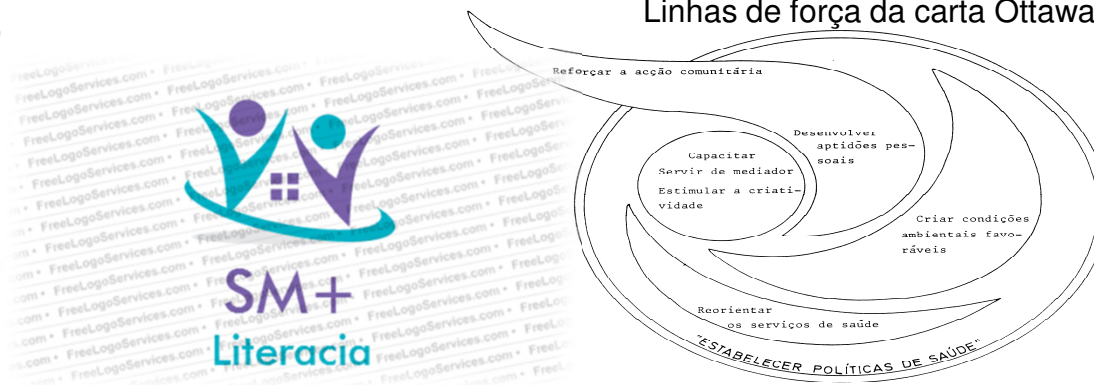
Linhas de força da carta Ottawa

FreeLogoServices.com

SM+
Literacia

Reforçar a acção comunitária

Desenvolver aptidões pessoais

Capacitar
Servir de mediador
Estimular a criatividade

Criar condições ambientais favoráveis

Reorientar os serviços de saúde

"ESTABELECER POLÍTICAS DE SAÚDE"